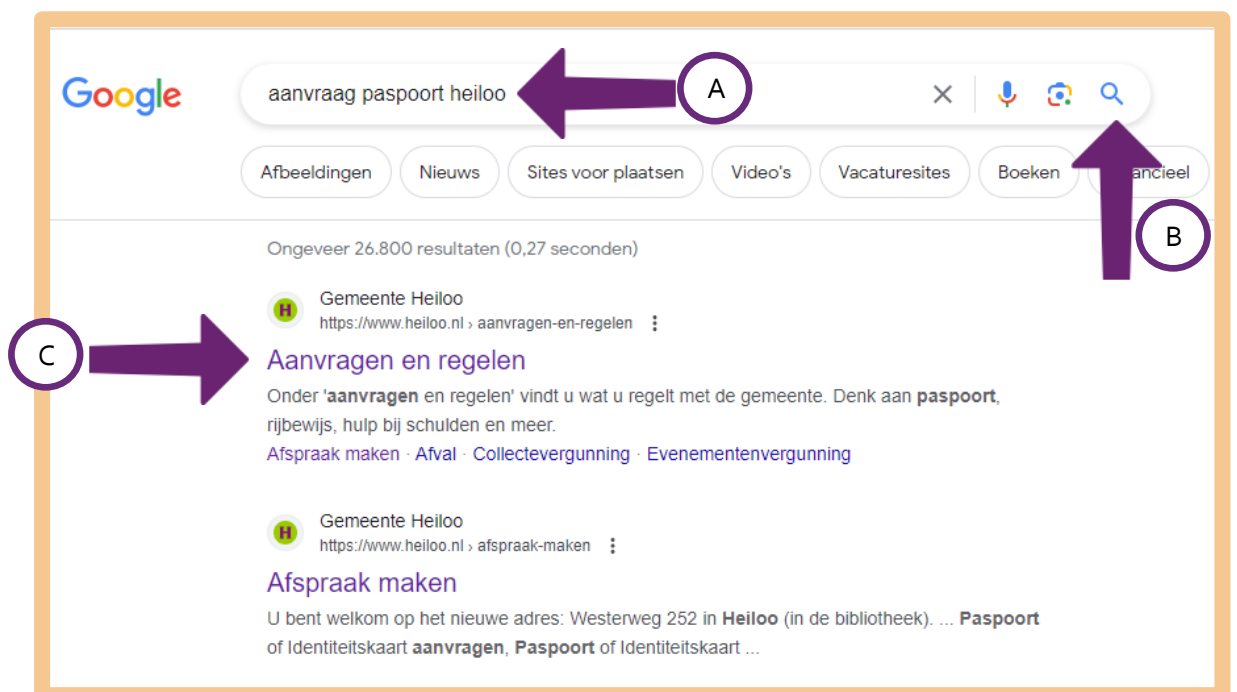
Google

aanvraag paspoort heiloo

A

Afbeeldingen Nieuws Sites voor plaatsen Video's Vacaturesites Boeken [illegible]ancieel

B

Ongeveer 26.800 resultaten (0,27 seconden)

H Gemeente Heiloo
https://www.heiloo.nl › aanvragen-en-regelen

C

Aanvragen en regelen

Onder '**aanvragen** en regelen' vindt u wat u regelt met de gemeente. Denk aan **paspoort**, rijbewijs, hulp bij schulden en meer.

Afspraak maken · Afval · Collectevergunning · Evenementenvergunning

H Gemeente Heiloo
https://www.heiloo.nl › afspraak-maken

Afspraak maken

U bent welkom op het nieuwe adres: Westerweg 252 in **Heiloo** (in de bibliotheek). ... **Paspoort** of Identiteitskaart **aanvragen**, **Paspoort** of Identiteitskaart ...